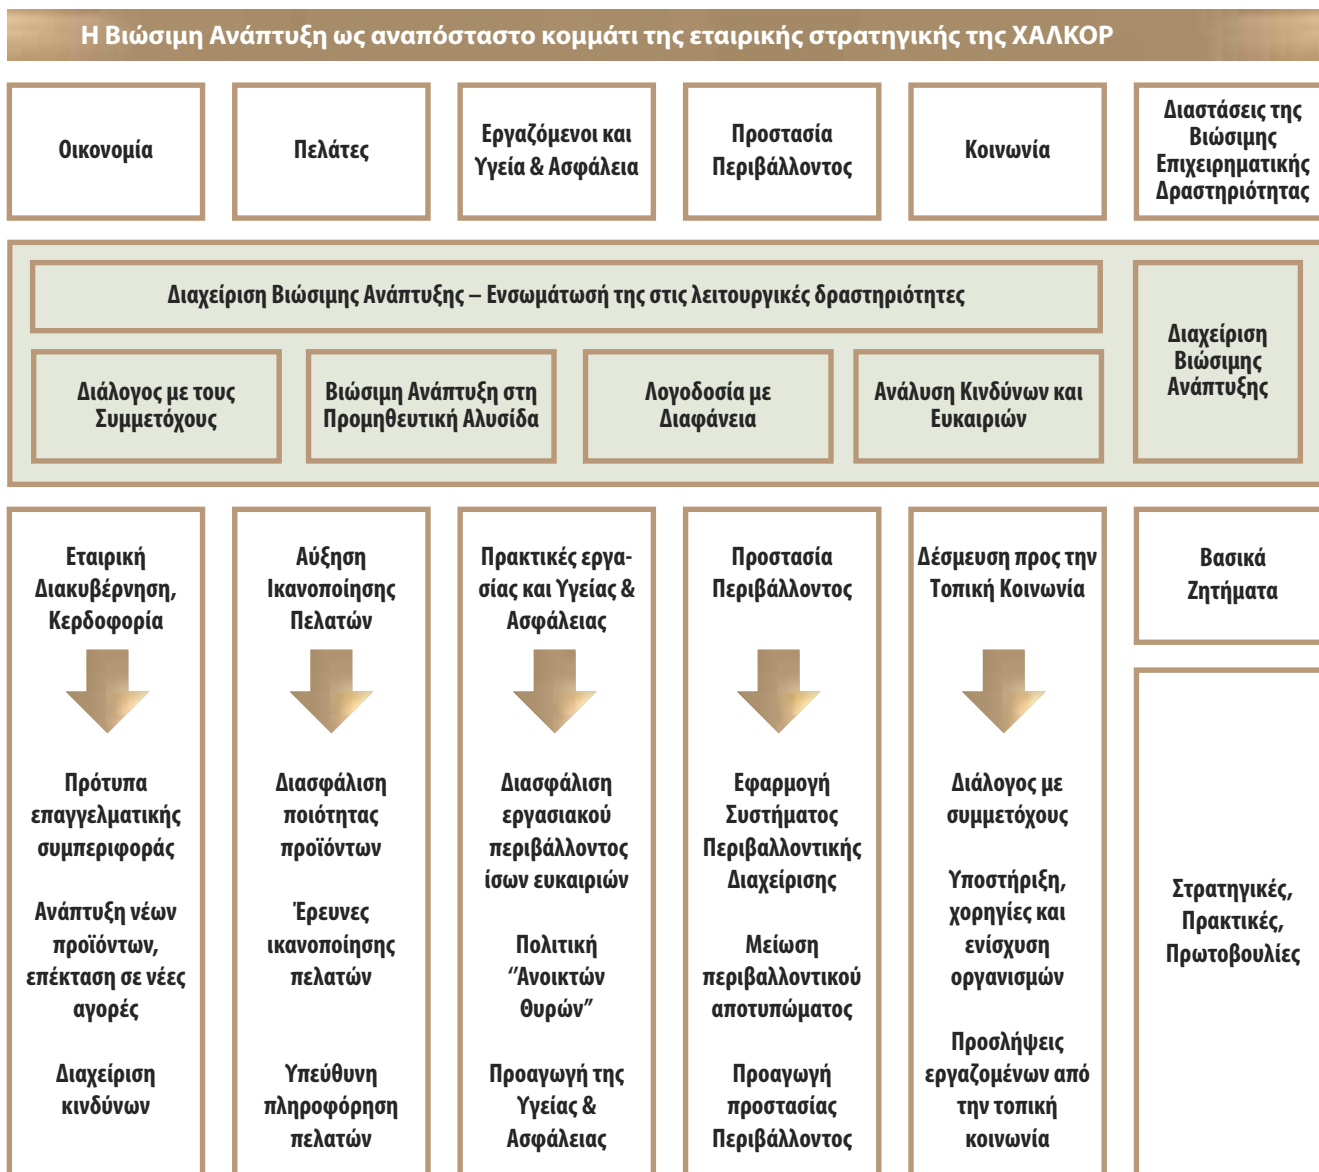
Η Βιώσιμη Ανάπτυξη ως αναπόσπαστο κομμάτι της εταιρικής στρατηγικής της ΧΑΛΚΟΡ

Οικονομία

Πελάτες

Εργαζόμενοι και Υγεία & Ασφάλεια

Προστασία Περιβάλλοντος

Κοινωνία

Διαστάσεις της Βιώσιμης Επιχειρηματικής Δραστηριότητας

Διαχείριση Βιώσιμης Ανάπτυξης – Ενσωμάτωσή της στις λειτουργικές δραστηριότητες

Διάλογος με τους Συμμετόχους

Βιώσιμη Ανάπτυξη στη Προμηθευτική Αλυσίδα

Λογοδοσία με Διαφάνεια

Ανάλυση Κινδύνων και Ευκαιριών

Διαχείριση Βιώσιμης Ανάπτυξης

Εταιρική Διακυβέρνηση, Κερδοφορία

Πρότυπα επαγγελματικής συμπεριφοράς

Ανάπτυξη νέων προϊόντων, επέκταση σε νέες αγορές

Διαχείριση κινδύνων

Αύξηση Ικανοποίησης Πελατών

Διασφάλιση ποιότητας προϊόντων

Έρευνες ικανοποίησης πελατών

Υπεύθυνη πληροφόρηση πελατών

Πρακτικές εργασίας και Υγείας & Ασφάλειας

Διασφάλιση εργασιακού περιβάλλοντος ίσων ευκαιριών

Πολιτική "Ανοικτών Θυρών"

Προαγωγή της Υγείας & Ασφάλειας

Προστασία Περιβάλλοντος

Εφαρμογή Συστήματος Περιβαλλοντικής Διαχείρισης

Μείωση περιβαλλοντικού αποτυπώματος

Προαγωγή προστασίας Περιβάλλοντος

Δέσμευση προς την Τοπική Κοινωνία

Διάλογος με συμμετόχους

Υποστήριξη, χορηγίες και ενίσχυση οργανισμών

Προσλήψεις εργαζομένων από την τοπική κοινωνία

Βασικά Ζητήματα

Στρατηγικές, Πρακτικές, Πρωτοβουλίες